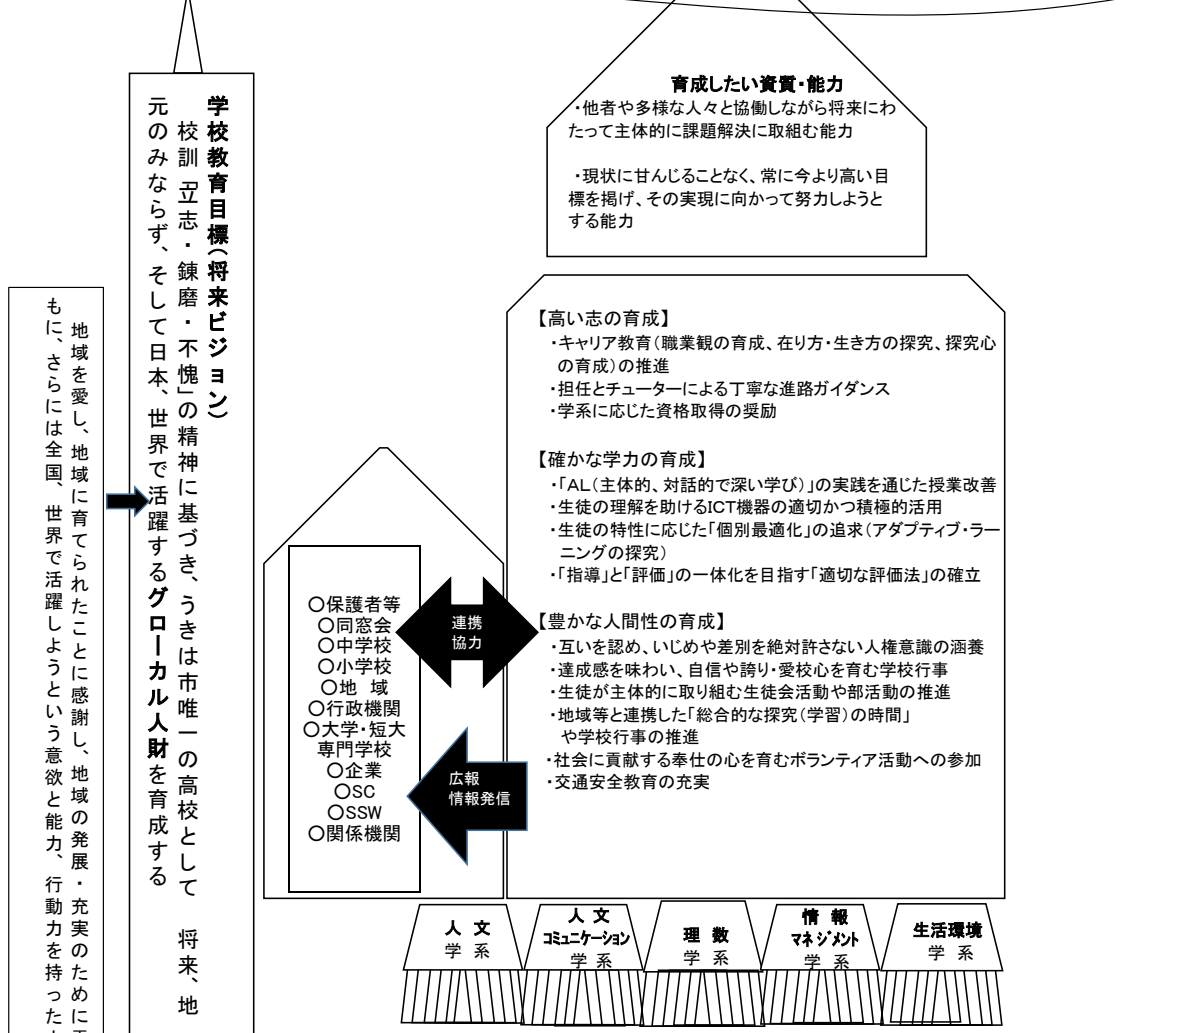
学校教育目標（将来ビジョン）
校訓「立志・錬磨・不愧」の精神に基づき、うきは市唯一の高校として　将来、地元のみならず、そして日本、世界で活躍するグローカル人財を育成する

地域を愛し、地域に育てられたことに感謝し、地域の発展・充実のために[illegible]もに、さらには全国、世界で活躍しようという意欲と能力、行動力を持った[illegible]

育成したい資質・能力
・他者や多様な人々と協働しながら将来にわたって主体的に課題解決に取組む能力

・現状に甘んじることなく、常に今より高い目標を掲げ、その実現に向かって努力しようとする能力

【高い志の育成】
・キャリア教育（職業観の育成、在り方・生き方の探究、探究心の育成）の推進
・担任とチューターによる丁寧な進路ガイダンス
・学系に応じた資格取得の奨励

【確かな学力の育成】
・「AL（主体的、対話的で深い学び）」の実践を通じた授業改善
・生徒の理解を助けるICT機器の適切かつ積極的活用
・生徒の特性に応じた「個別最適化」の追求（アダプティブ・ラーニングの探究）
・「指導」と「評価」の一体化を目指す「適切な評価法」の確立

【豊かな人間性の育成】
・互いを認め、いじめや差別を絶対許さない人権意識の涵養
・達成感を味わい、自信や誇り・愛校心を育む学校行事
・生徒が主体的に取り組む生徒会活動や部活動の推進
・地域等と連携した「総合的な探究（学習）の時間」や学校行事の推進
・社会に貢献する奉仕の心を育むボランティア活動への参加
・交通安全教育の充実

○保護者等
○同窓会
○中学校
○小学校
○地　域
○行政機関
○大学・短大専門学校
○企業
○SC
○SSW
○関係機関

連携
協力

広報
情報発信

人文
学系

人文
コミュニケーション
学系

理数
学系

情報
マネジメント
学系

生活環境
学系